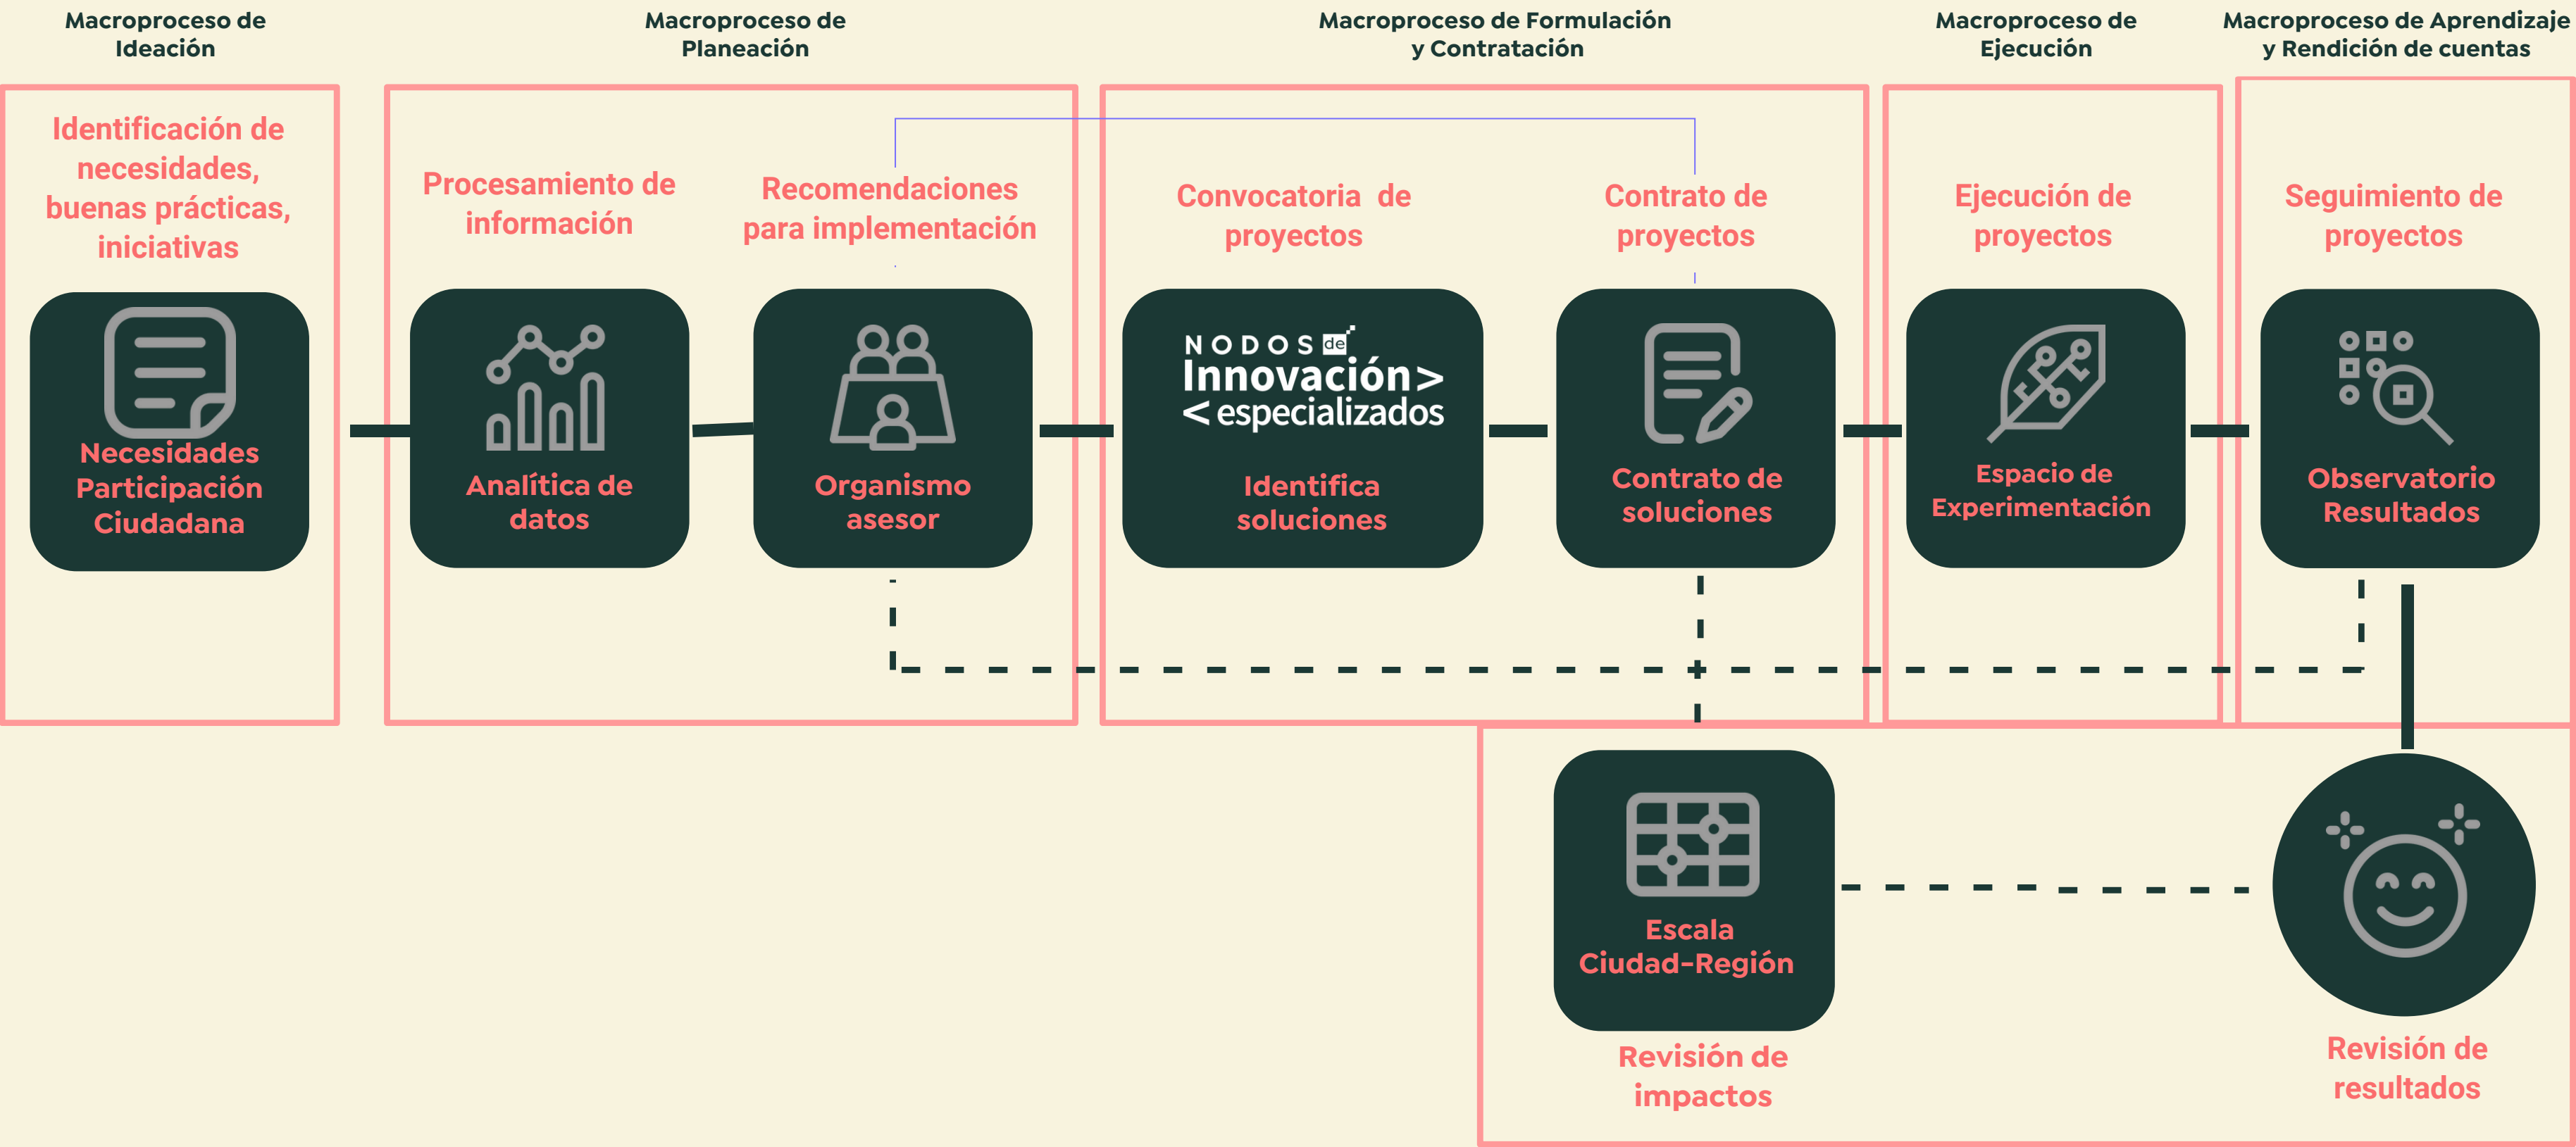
Macroproceso de Ideación

Identificación de necesidades, buenas prácticas, iniciativas

Necesidades Participación Ciudadana

Macroproceso de Planeación

Procesamiento de información

Analítica de datos

Recomendaciones para implementación

Organismo asesor

Macroproceso de Formulación y Contratación

Convocatoria de proyectos

NODOS de Innovación > < especializados

Identifica soluciones

Contrato de proyectos

Contrato de soluciones

Macroproceso de Ejecución

Ejecución de proyectos

Espacio de Experimentación

Macroproceso de Aprendizaje y Rendición de cuentas

Seguimiento de proyectos

Observatorio Resultados

Escala Ciudad-Región

Revisión de impactos

Revisión de resultados